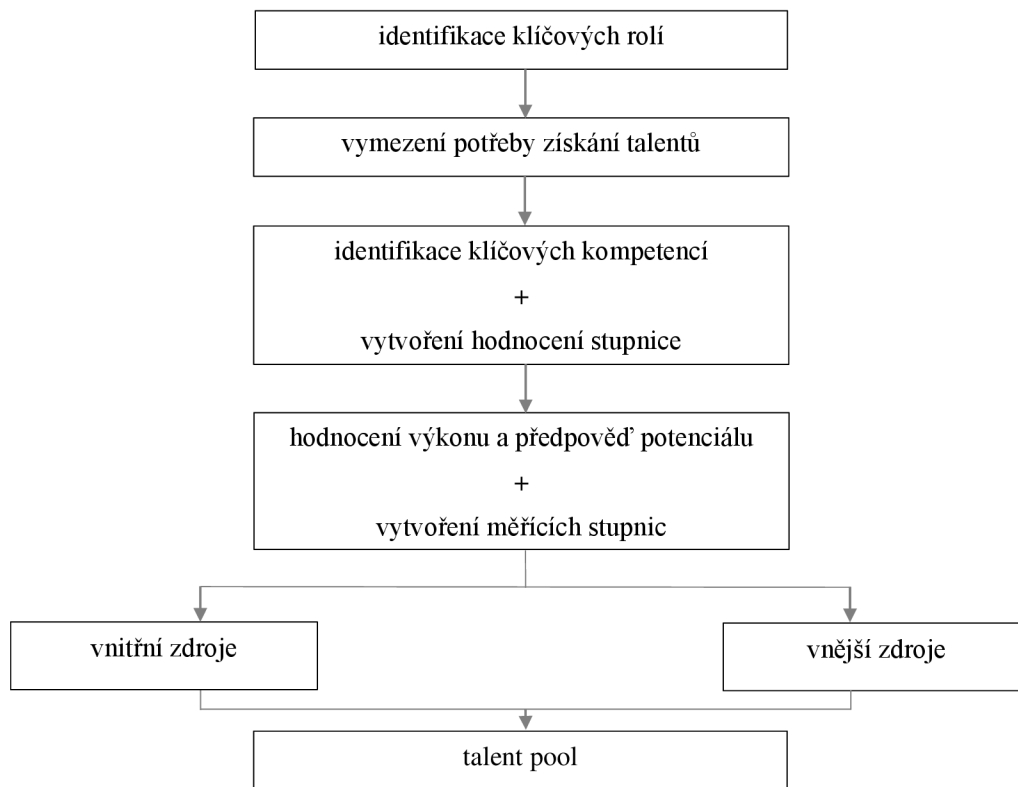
identifikace klíčových rolí

vymezení potřeby získání talentů

identifikace klíčových kompetencí
+
vytvoření hodnocení stupnice

hodnocení výkonu a předpověď potenciálu
+
vytvoření měřících stupnic

vnitřní zdroje

vnější zdroje

talent pool